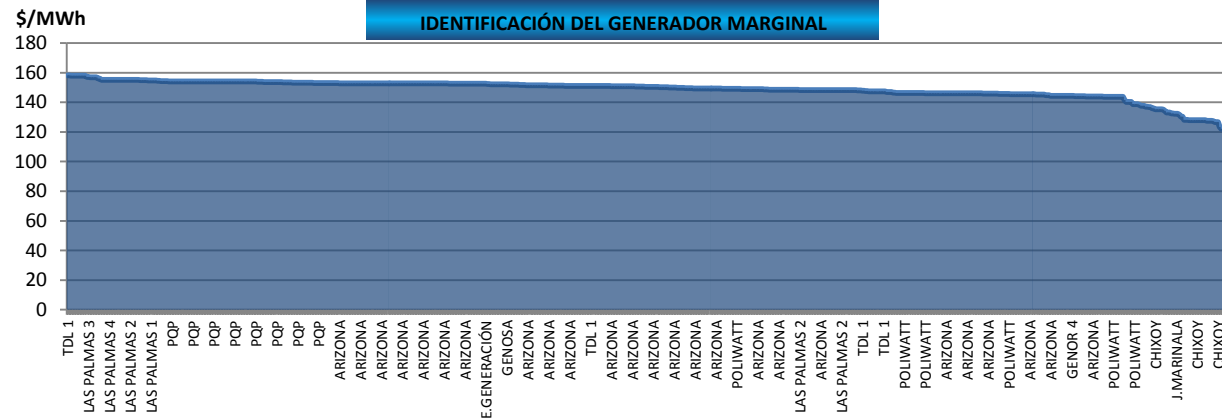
$/MWh

IDENTIFICACIÓN DEL GENERADOR MARGINAL

180
160
140
120
100
80
60
40
20
0

TDL 1
LAS PALMAS 3
LAS PALMAS 4
LAS PALMAS 2
LAS PALMAS 1
PQP
PQP
PQP
PQP
PQP
PQP
PQP
PQP
PQP
PQP
ARIZONA
ARIZONA
ARIZONA
ARIZONA
ARIZONA
ARIZONA
ARIZONA
ARIZONA
E.GENERACIÓN
GENOSA
ARIZONA
ARIZONA
ARIZONA
ARIZONA
TDL 1
ARIZONA
ARIZONA
ARIZONA
ARIZONA
ARIZONA
ARIZONA
POLIWATT
ARIZONA
ARIZONA
ARIZONA
LAS PALMAS 2
ARIZONA
LAS PALMAS 2
ARIZONA
TDL 1
TDL 1
POLIWATT
POLIWATT
ARIZONA
ARIZONA
ARIZONA
POLIWATT
ARIZONA
ARIZONA
ARIZONA
GENOR 4
ARIZONA
POLIWATT
POLIWATT
CHIXOY
J.MARINALA
CHIXOY
CHIXOY